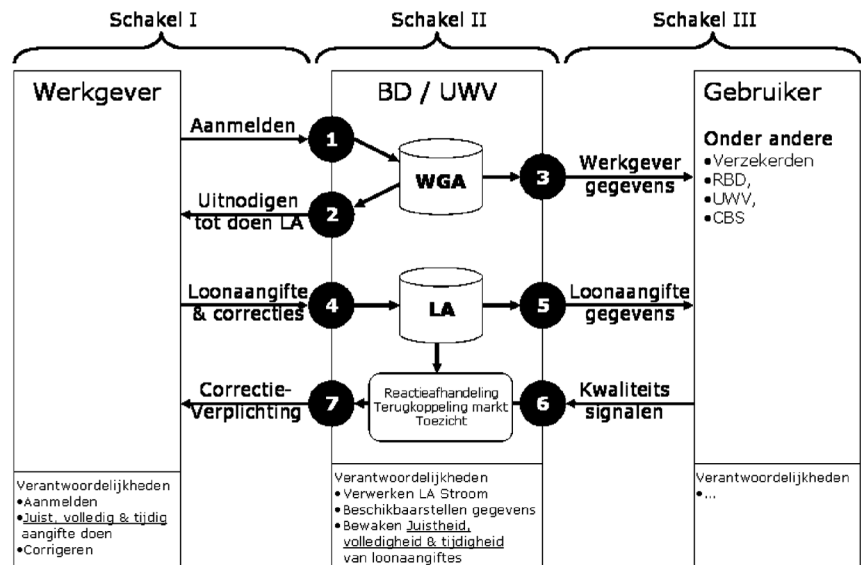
Schakel I

Schakel II

Schakel III

Werkgever

BD / UWV

Gebruiker

Aanmelden

1

WGA

3

Werkgever gegevens

Onder andere
•Verzekerden
•RBD,
•UWV,
•CBS

Uitnodigen tot doen LA

2

Loonaangifte & correcties

4

LA

5

Loonaangifte gegevens

Correctie-Verplichting

7

Reactieafhandeling Terugkoppeling markt Toezicht

6

Kwaliteits signalen

Verantwoordelijkheden
•Aanmelden
•Juist, volledig & tijdig aangifte doen
•Corrigeren

Verantwoordelijkheden
•Verwerken LA Stroom
•Beschikbaarstellen gegevens
•Bewaken Juistheid, volledigheid & tijdigheid van loonaangiftes

Verantwoordelijkheden
•...